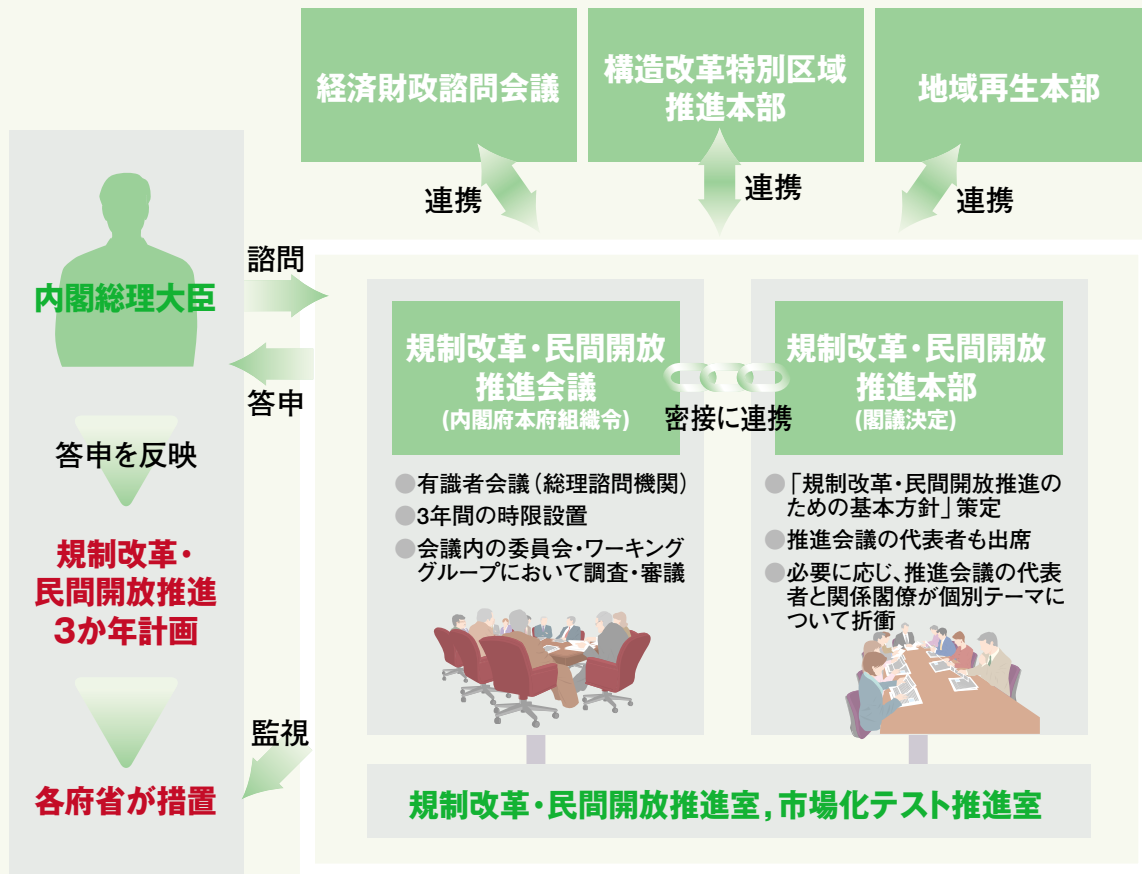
経済財政諮問会議

構造改革特別区域推進本部

地域再生本部

連携

連携

連携

内閣総理大臣

諮問

答申

答申を反映

規制改革・民間開放推進3か年計画

各府省が措置

監視

規制改革・民間開放推進会議
(内閣府本府組織令)

密接に連携

規制改革・民間開放推進本部
(閣議決定)

●有識者会議（総理諮問機関）
●3年間の時限設置
●会議内の委員会・ワーキンググループにおいて調査・審議

●「規制改革・民間開放推進のための基本方針」策定
●推進会議の代表者も出席
●必要に応じ、推進会議の代表者と関係閣僚が個別テーマについて折衝

規制改革・民間開放推進室，市場化テスト推進室